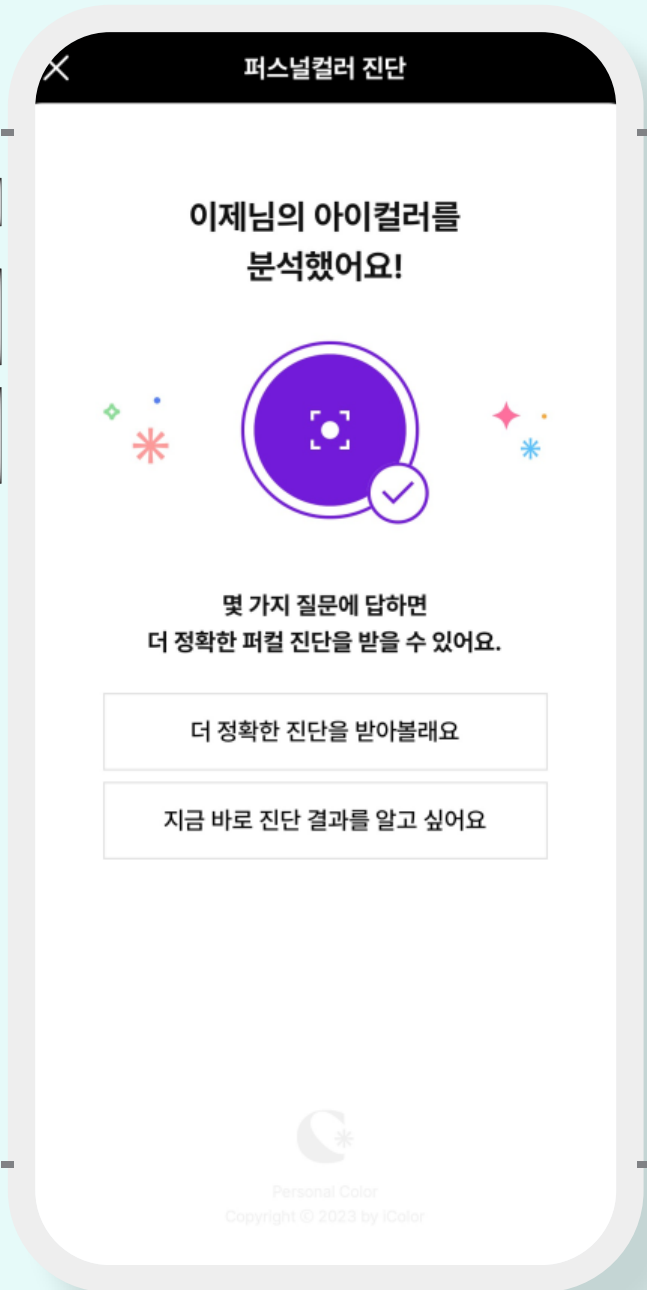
퍼스널컬러 진단

이제님의 아이컬러를 분석했어요!

몇 가지 질문에 답하면 더 정확한 퍼컬 진단을 받을 수 있어요.

더 정확한 진단을 받아볼래요

지금 바로 진단 결과를 알고 싶어요

Personal Color
Copyright © 2023 by iColor